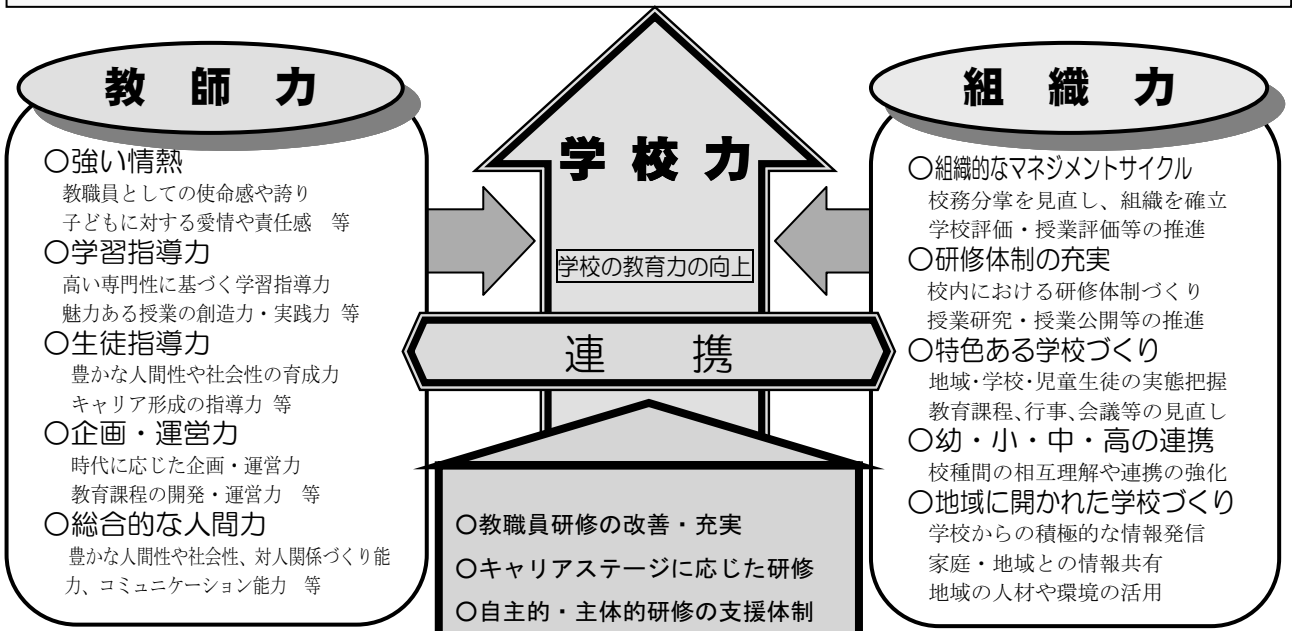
教　師　力

○強い情熱
教職員としての使命感や誇り
子どもに対する愛情や責任感　等
○学習指導力
高い専門性に基づく学習指導力
魅力ある授業の創造力・実践力 等
○生徒指導力
豊かな人間性や社会性の育成力
キャリア形成の指導力 等
○企画・運営力
時代に応じた企画・運営力
教育課程の開発・運営力　等
○総合的な人間力
豊かな人間性や社会性、対人関係づくり能力、コミュニケーション能力　等

学 校 力

学校の教育力の向上

連　　携

○教職員研修の改善・充実
○キャリアステージに応じた研修
○自主的・主体的研修の支援体制

組　織　力

○組織的なマネジメントサイクル
校務分掌を見直し、組織を確立
学校評価・授業評価等の推進
○研修体制の充実
校内における研修体制づくり
授業研究・授業公開等の推進
○特色ある学校づくり
地域･学校･児童生徒の実態把握
教育課程､行事､会議等の見直し
○幼・小・中・高の連携
校種間の相互理解や連携の強化
○地域に開かれた学校づくり
学校からの積極的な情報発信
家庭・地域との情報共有
地域の人材や環境の活用